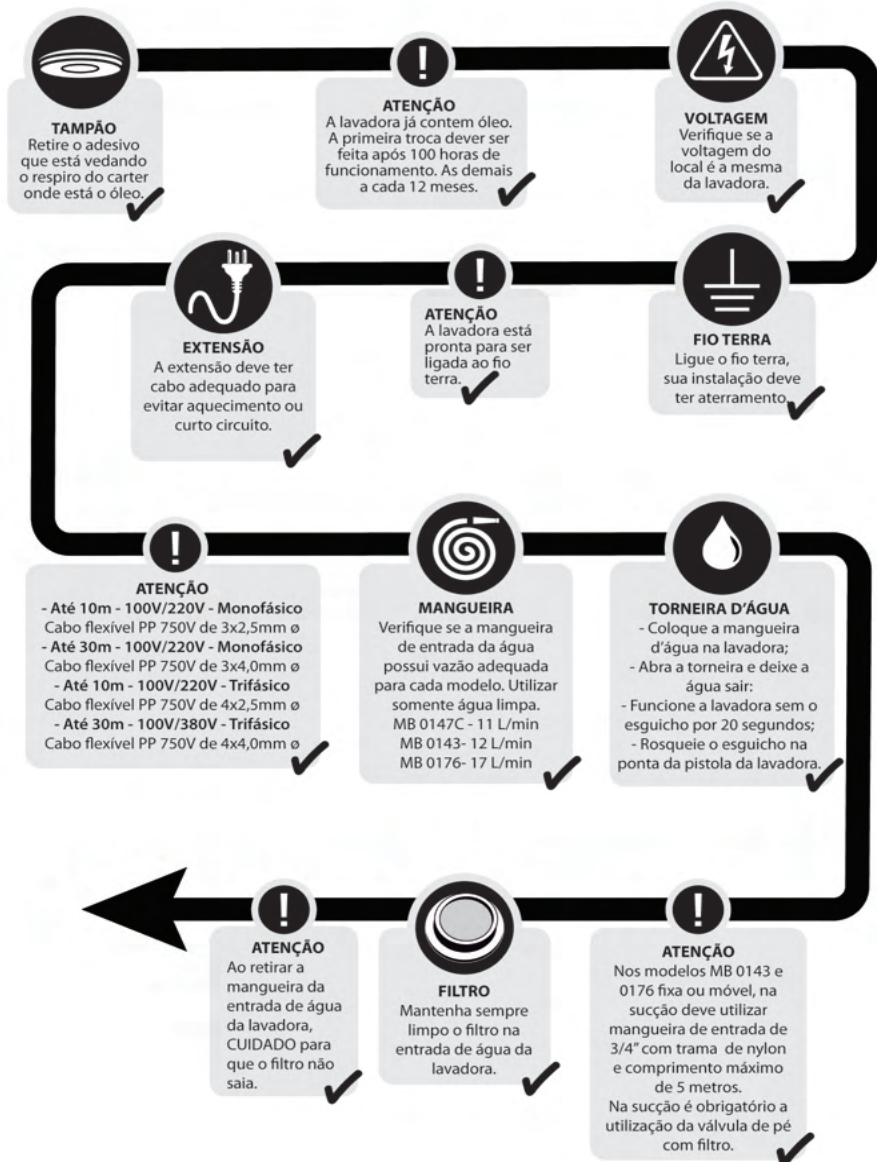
TAMPÃO
Retire o adesivo que está vedando o respiro do carter onde está o óleo.

ATENÇÃO
A lavadora já contem óleo. A primeira troca dever ser feita após 100 horas de funcionamento. As demais a cada 12 meses.

VOLTAGEM
Verifique se a voltagem do local é a mesma da lavadora.

EXTENSÃO
A extensão deve ter cabo adequado para evitar aquecimento ou curto circuito.

ATENÇÃO
A lavadora está pronta para ser ligada ao fio terra.

FIO TERRA
Ligue o fio terra, sua instalação deve ter aterramento.

ATENÇÃO
- Até 10m - 100V/220V - Monofásico
Cabo flexível PP 750V de 3x2,5mm ø
- Até 30m - 100V/220V - Monofásico
Cabo flexível PP 750V de 3x4,0mm ø
- Até 10m - 100V/220V - Trifásico
Cabo flexível PP 750V de 4x2,5mm ø
- Até 30m - 100V/380V - Trifásico
Cabo flexível PP 750V de 4x4,0mm ø

MANGUEIRA
Verifique se a mangueira de entrada da água possui vazão adequada para cada modelo. Utilizar somente água limpa.
MB 0147C - 11 L/min
MB 0143- 12 L/min
MB 0176- 17 L/min

TORNEIRA D'ÁGUA
- Coloque a mangueira d'água na lavadora;
- Abra a torneira e deixe a água sair:
- Funcione a lavadora sem o esguicho por 20 segundos;
- Rosqueie o esguicho na ponta da pistola da lavadora.

ATENÇÃO
Ao retirar a mangueira da entrada de água da lavadora, CUIDADO para que o filtro não saia.

FILTRO
Mantenha sempre limpo o filtro na entrada de água da lavadora.

ATENÇÃO
Nos modelos MB 0143 e 0176 fixa ou móvel, na sucção deve utilizar mangueira de entrada de 3/4" com trama de nylon e comprimento máximo de 5 metros.
Na sucção é obrigatório a utilização da válvula de pé com filtro.